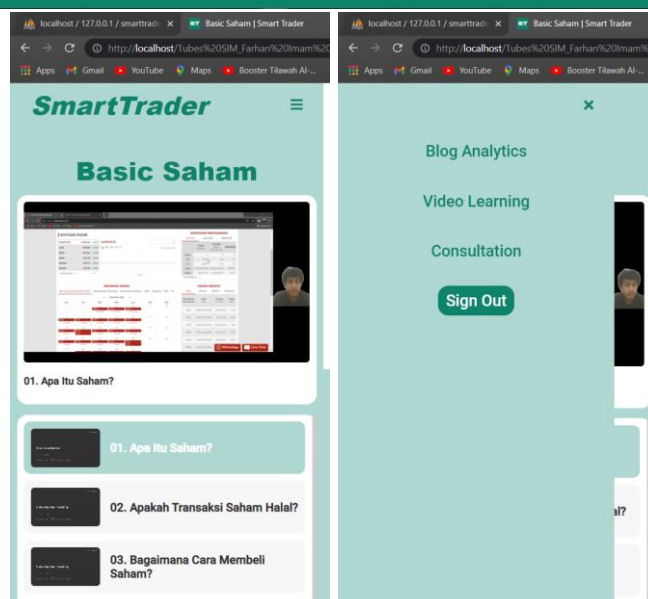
localhost / 127.0.0.1 / smarttrad ×
ST Basic Saham | Smart Trader
http://localhost/Tubes%20SIM_Farhan%20Imam%2
Apps Gmail YouTube Maps Booster Tilawah Al-...

SmartTrader

Basic Saham

01. Apa Itu Saham?

01. Apa Itu Saham?

02. Apakah Transaksi Saham Halal?

03. Bagaimana Cara Membeli Saham?

localhost / 127.0.0.1 / smarttrad ×
ST Basic Saham | Smart Trader
http://localhost/Tubes%20SIM_Farhan%20Imam%2
Apps Gmail YouTube Maps Booster Tilawah Al-...

×

Blog Analytics

Video Learning

Consultation

Sign Out

al?